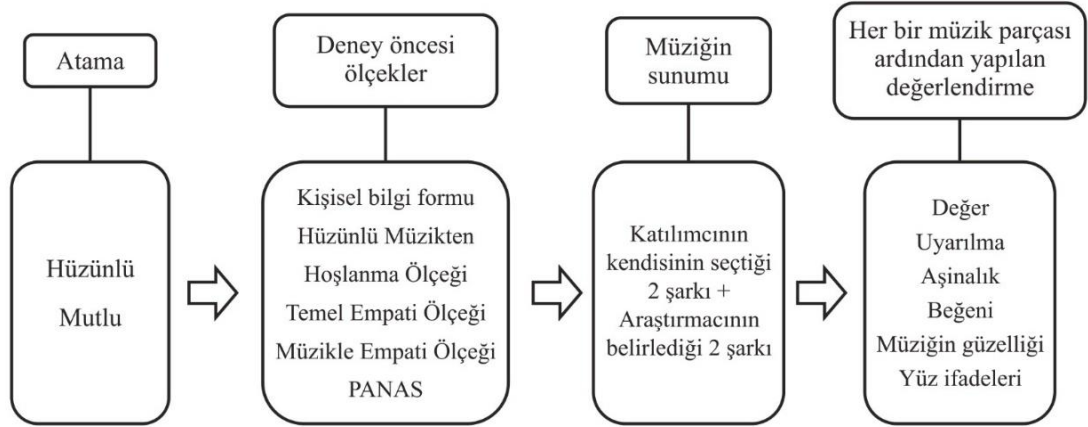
Atama

Hüzünlü

Mutlu

Deney öncesi ölçekler

Kişisel bilgi formu

Hüzünlü Müzikten

Hoşlanma Ölçeği

Temel Empati Ölçeği

Müzikle Empati Ölçeği

PANAS

Müziğin sunumu

Katılımcının kendisinin seçtiği 2 şarkı + Araştırmacının belirlediği 2 şarkı

Her bir müzik parçası ardından yapılan değerlendirme

Değer

Uyarılma

Aşinalık

Beğeni

Müziğin güzelliği

Yüz ifadeleri